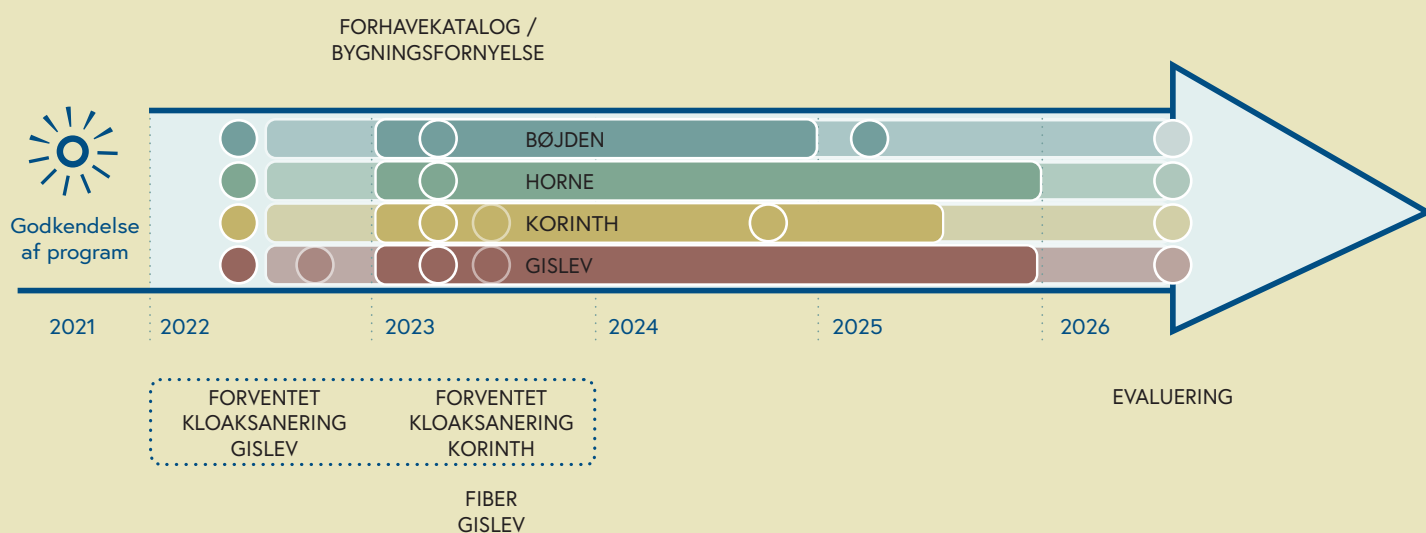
FORHAVEKATALOG / BYGNINGSFORNYELSE

Godkendelse af program

BØJDEN

HORNE

KORINTH

GISLEV

2021 2022 2023 2024 2025 2026

FORVENTET KLOAKSANERING GISLEV

FORVENTET KLOAKSANERING KORINTH

FIBER GISLEV

EVALUERING